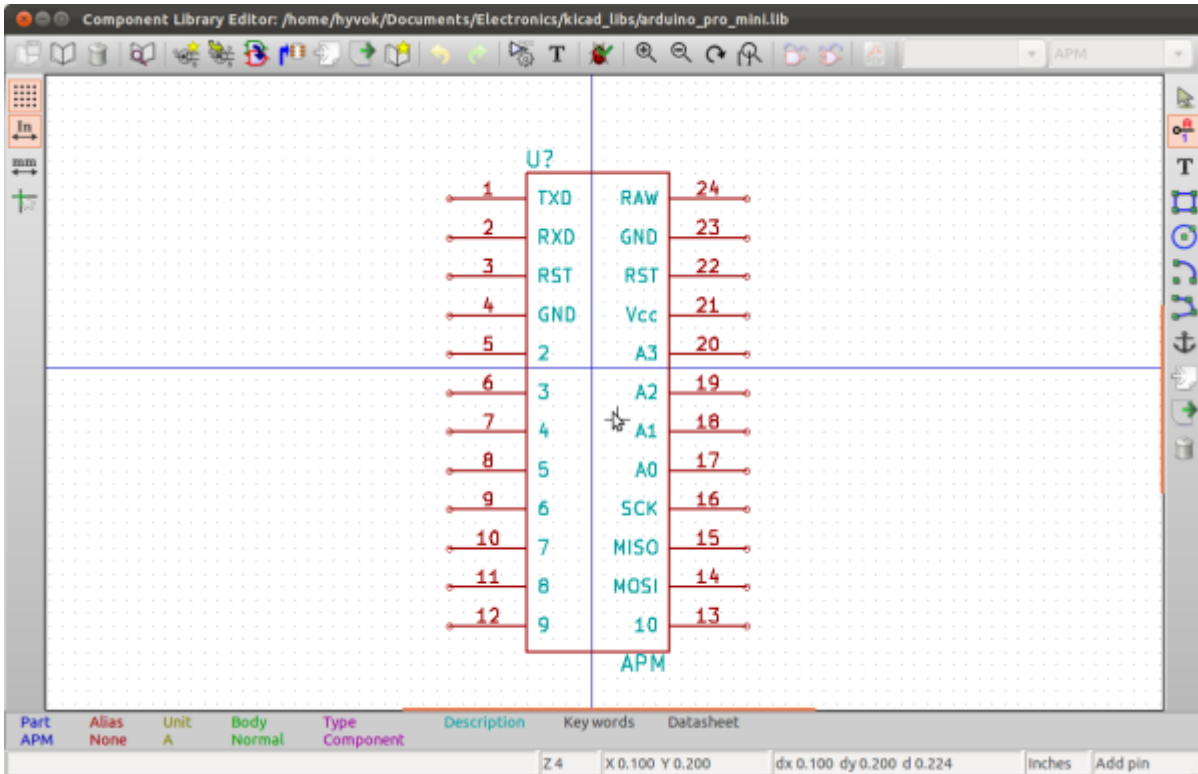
Component Library Editor: /home/hyvok/Documents/Electronics/kicad_libs/arduino_pro_mini.lib

T

APM

In

mm

T

U?

| | | | | | |
|---|---|---|---|---|---|
| 1 | TXD | | RAW | 24 |
| 2 | RXD | | GND | 23 |
| 3 | RST | | RST | 22 |
| 4 | GND | | Vcc | 21 |
| 5 | 2 | | A3 | 20 |
| 6 | 3 | | A2 | 19 |
| 7 | 4 | | A1 | 18 |
| 8 | 5 | | A0 | 17 |
| 9 | 6 | | SCK | 16 |
| 10 | 7 | | MISO | 15 |
| 11 | 8 | | MOSI | 14 |
| 12 | 9 | | 10 | 13 |

APM

| Part | Alias | Unit | Body | Type | Description | Key words | Datasheet |
|---|---|---|---|---|---|---|---|
| APM | None | A | Normal | Component | | | |

Z 4 X 0.100 Y 0.200 dx 0.100 dy 0.200 d 0.224 Inches Add pin